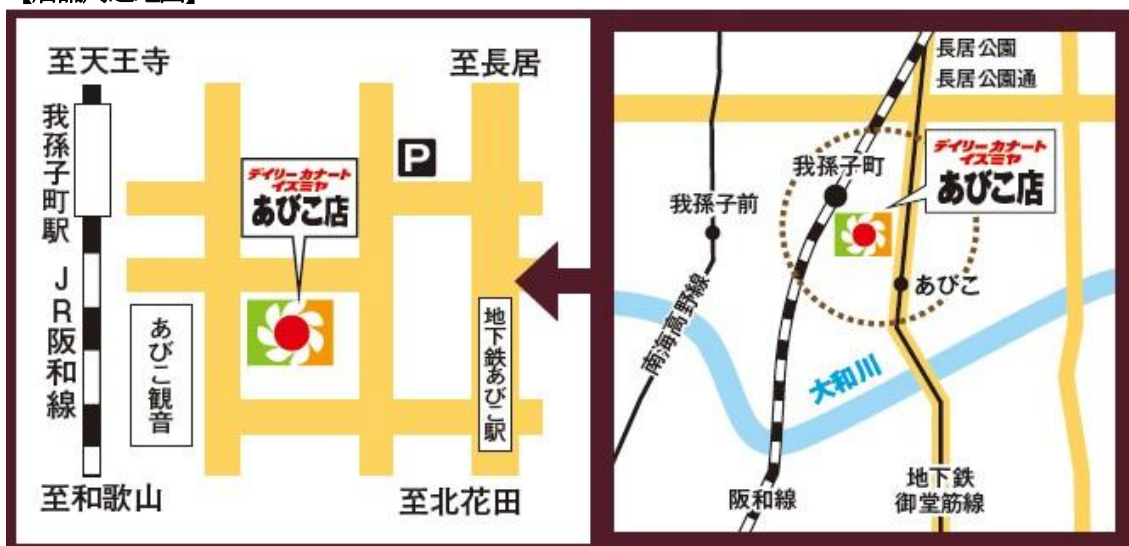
【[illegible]】

至天王寺
至長居
我孫子町駅
JR阪和線
P
デイリーカナートイズミヤ
あびこ店
あびこ観音
地下鉄あびこ駅
至和歌山
至北花田

長居公園
長居公園通
我孫子町
デイリーカナートイズミヤ
あびこ店
我孫子前
あびこ
南海高野線
大和川
阪和線
地下鉄御堂筋線